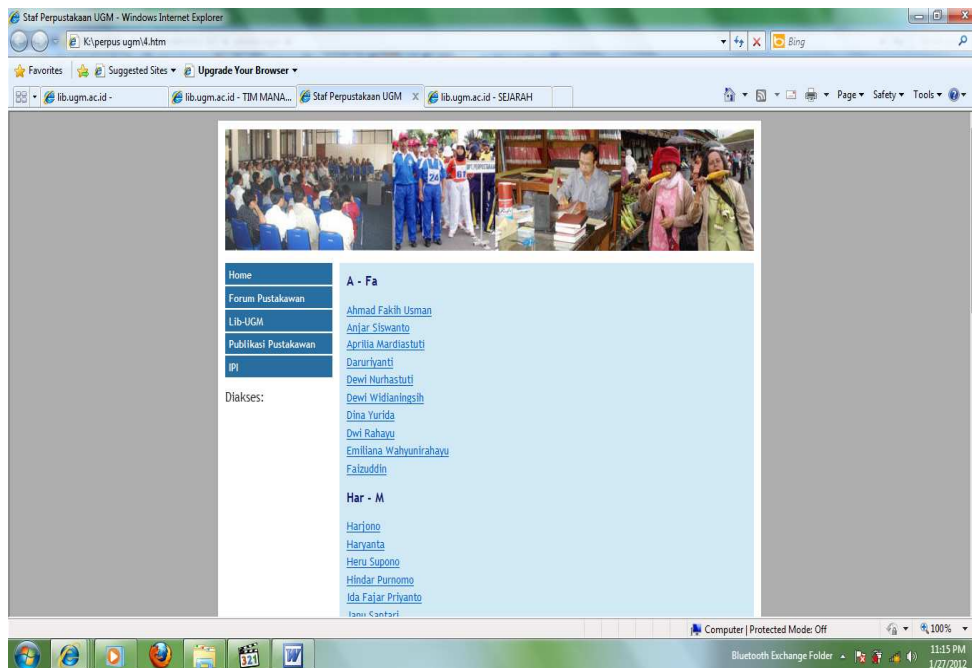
Staf Perpustakaan UGM - Windows Internet Explorer

K:\perpus ugm\4.htm

Bing

Favorites | Suggested Sites ▾ | Upgrade Your Browser ▾

lib.ugm.ac.id -

lib.ugm.ac.id - TIM MANA...

Staf Perpustakaan UGM

lib.ugm.ac.id - SEJARAH

Page ▾ Safety ▾ Tools ▾

Home
Forum Pustakawan
Lib-UGM
Publikasi Pustakawan
IPI

Diakses:

A - Fa

Ahmad Fakih Usman
Anjar Siswanto
Aprilia Mardiastuti
Daruriyanti
Dewi Nurhastuti
Dewi Widianingsih
Dina Yurida
Dwi Rahayu
Emiliana Wahyunirahayu
Faizuddin

Har - M

Harjono
Haryanta
Heru Supono
Hindar Purnomo
Ida Fajar Priyanto
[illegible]

Computer | Protected Mode: Off

100%

Bluetooth Exchange Folder

11:15 PM
1/27/2012